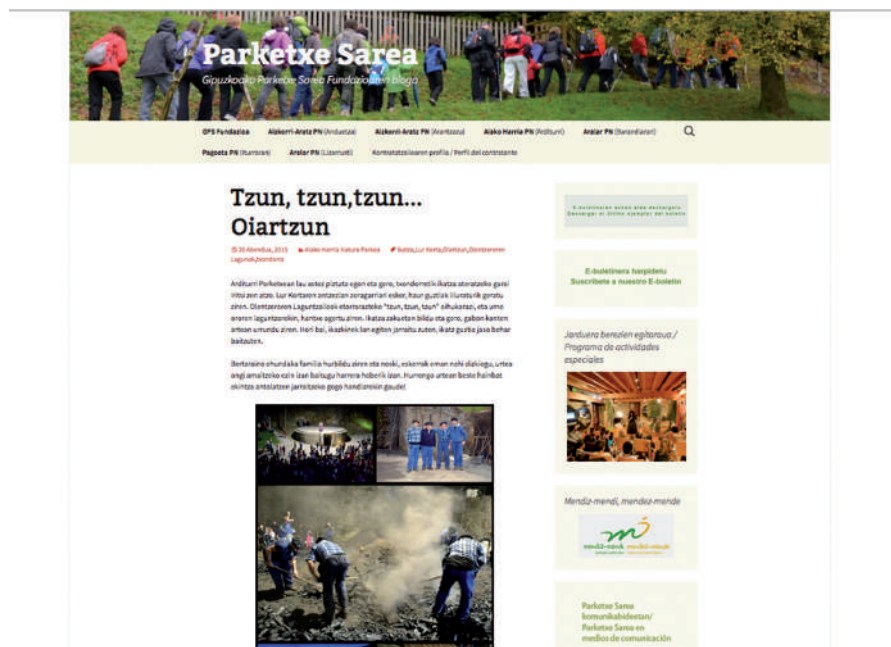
Parketxe Sarea

Gipuzkoako Parketxe Sareko Fundazioaren bloga

GFS Fundazioa Aizkorri-Aratz PN (Arduetza) Aizkorri-Aratz PN (Arantzazu) Aiako Harria PN (Arditurri) Aralar PN (Baraibar) Pagoeta PN (Iturraran) Aralar PN (Lizarrusti) Kontratatzailearen profila / Perfil del contratante

Tzun, tzun,tzun... Oiartzun

20 Abendua, 2015 Aiako Harria Natura Parkea Bulebia,Lur Kezta,Oiartzun,Olentzeroren Lagunak,txondorra

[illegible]

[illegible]

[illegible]

Jarduera berezien egitaraua / Programa de actividades especiales

Mendiz-mendi, mendiz-mende

mendiz-mendi mendiz-mende

Parketxe Sarea komunikabideetan/ Parketxe Sarea en medios de comunicación

E-buletinera harpidetu Suscríbete a nuestro E-boletín